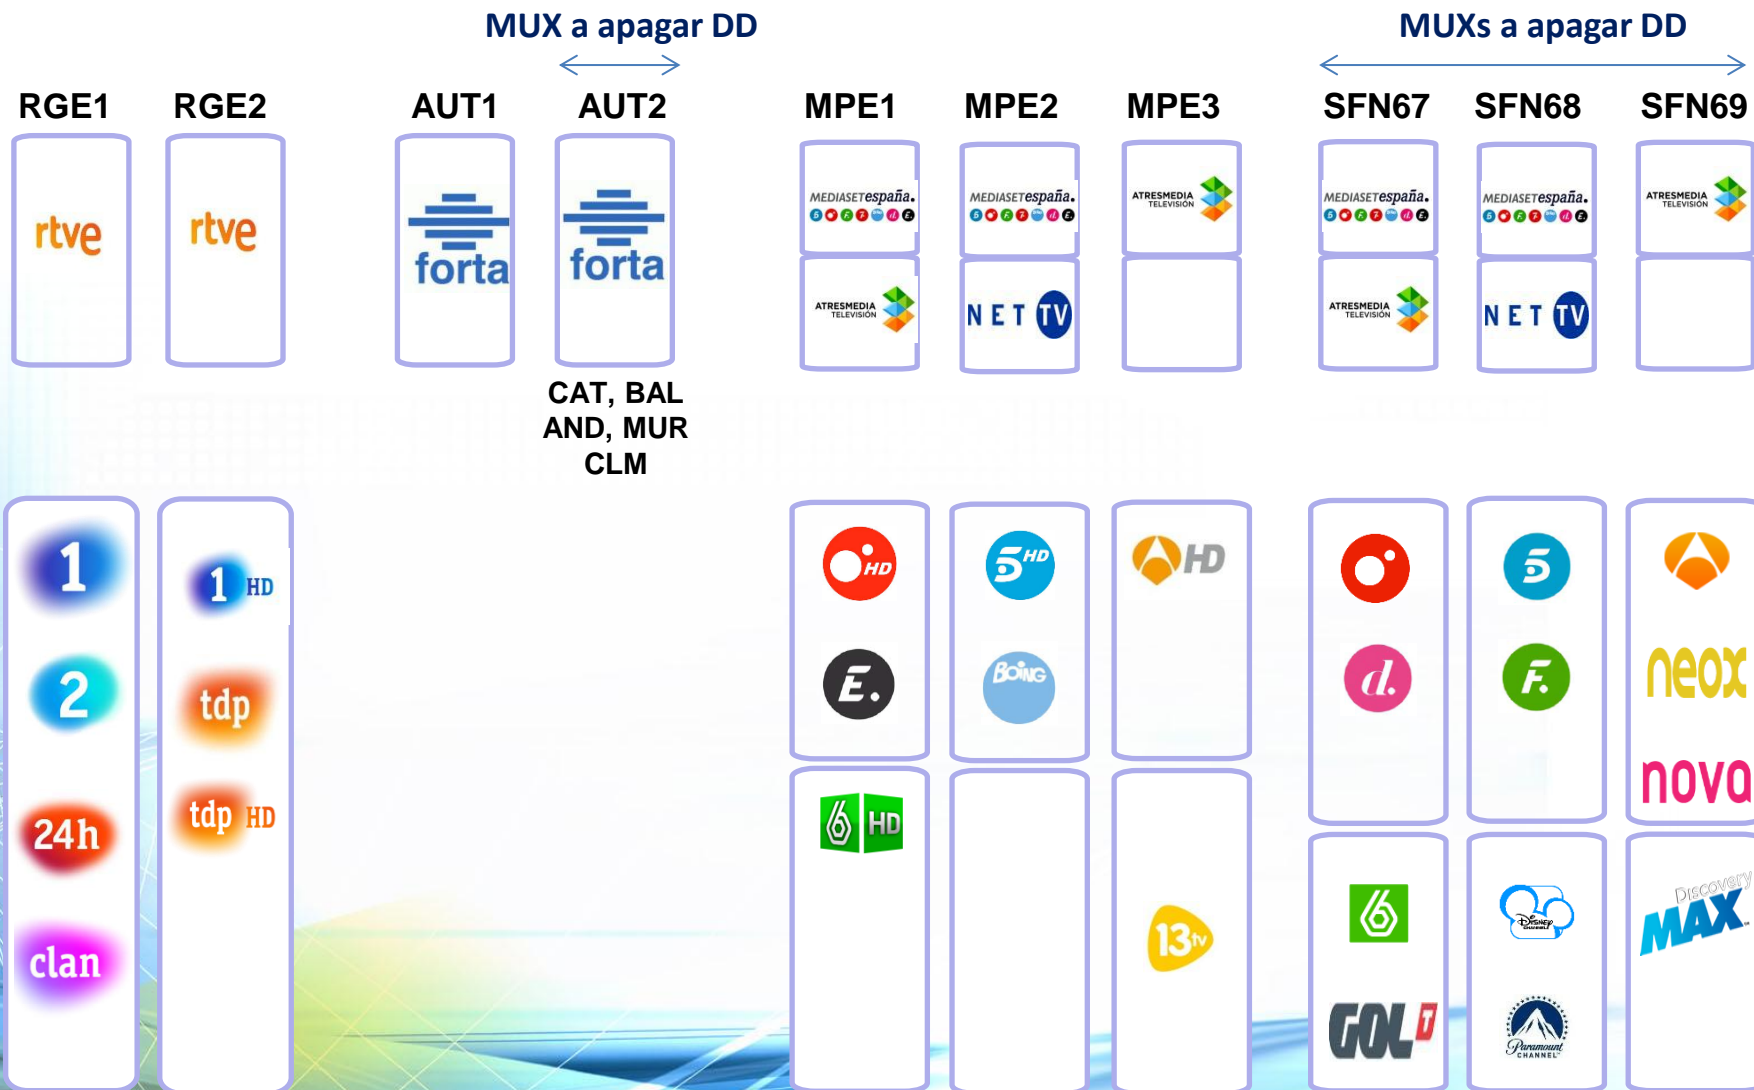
MUX a apagar DD

MUXs a apagar DD

RGE1

RGE2

AUT1

AUT2

MPE1

MPE2

MPE3

SFN67

SFN68

SFN69

rtve

rtve

forta

forta

CAT, BAL AND, MUR CLM

MEDIASETespaña.

ATRESMEDIA TELEVISIÓN

MEDIASETespaña.

NET TV

ATRESMEDIA TELEVISIÓN

MEDIASETespaña.

ATRESMEDIA TELEVISIÓN

MEDIASETespaña.

NET TV

ATRESMEDIA TELEVISIÓN

1

2

24h

clan

1 HD

tdp

tdp HD

HD

E.

6 HD

5 HD

Boing

HD

13tv

d.

6

GOL T

5

F.

Disney Channel

Paramount CHANNEL

neox

nova

Discovery MAX